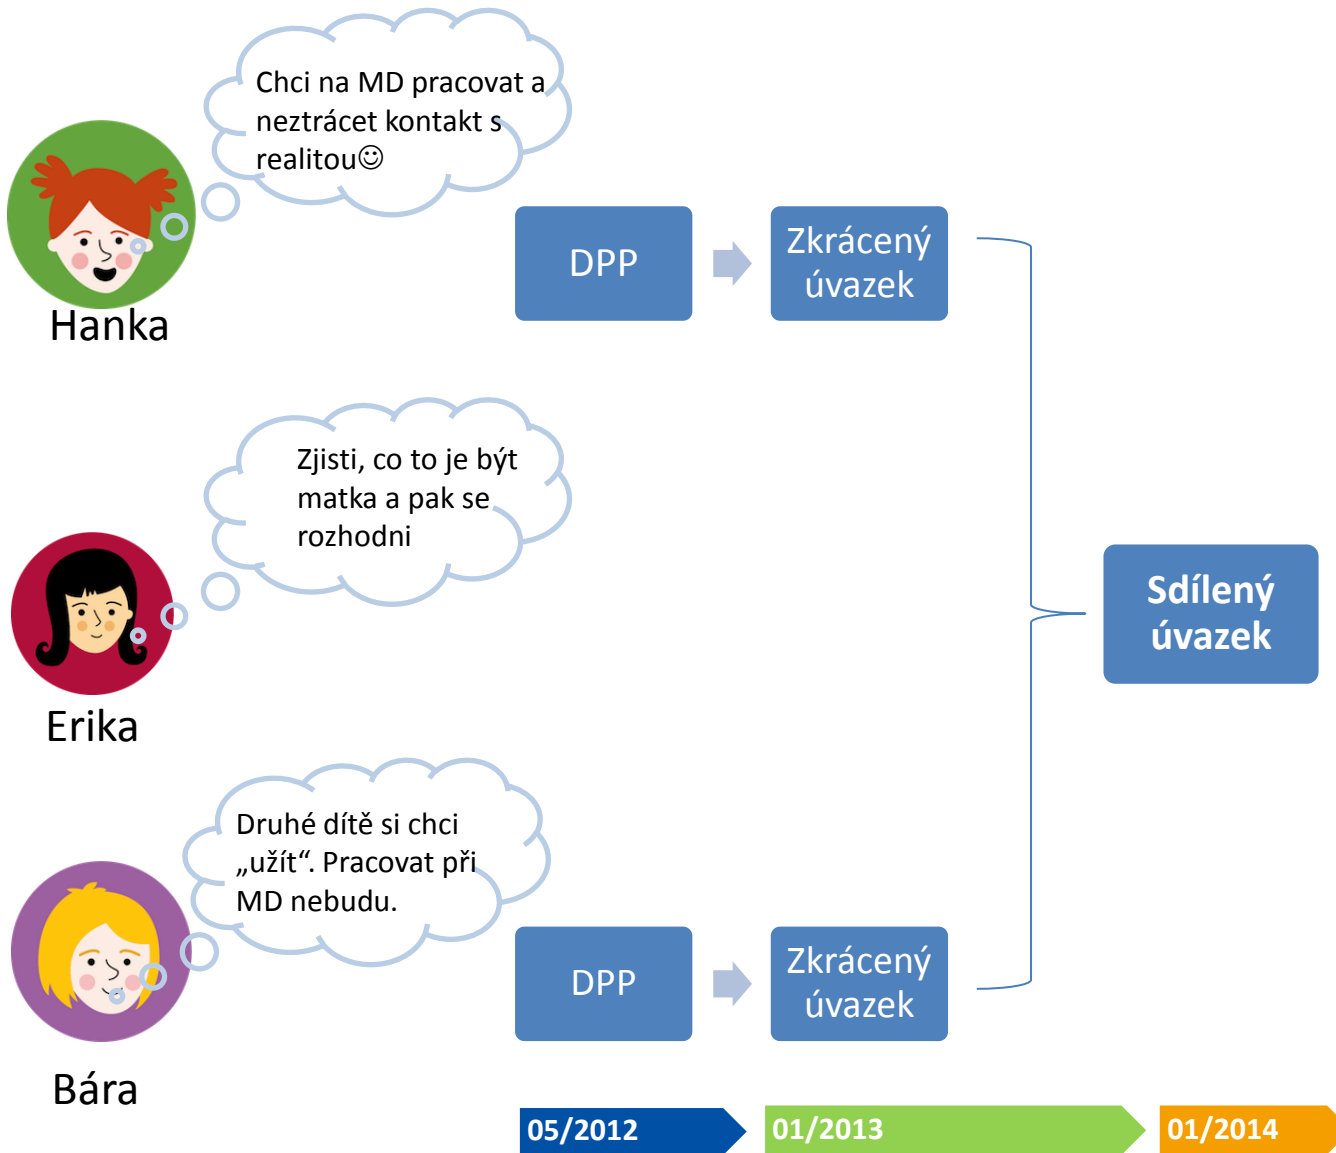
Chci na MD pracovat a neztrácet kontakt s realitou☺

Hanka

DPP

Zkrácený úvazek

Zjisti, co to je být matka a pak se rozhodni

Erika

Sdílený úvazek

Druhé dítě si chci „užít“. Pracovat při MD nebudu.

Bára

DPP

Zkrácený úvazek

05/2012

01/2013

01/2014